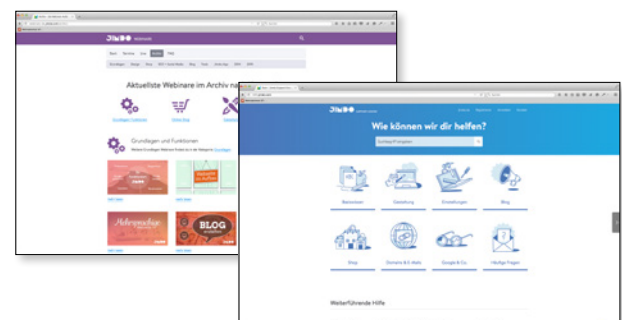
Jimdo

Aktuellste Webinare im Archiv na

Grundlagen und Funktionen

BLOG

Jimdo

Wie können wir dir helfen?

Bearbeiten

Gestaltung

Einstellungen

Blog

Shop

Domains & E-Mails

Google & Co.

Häufige Fragen

Weiterführende Hilfe